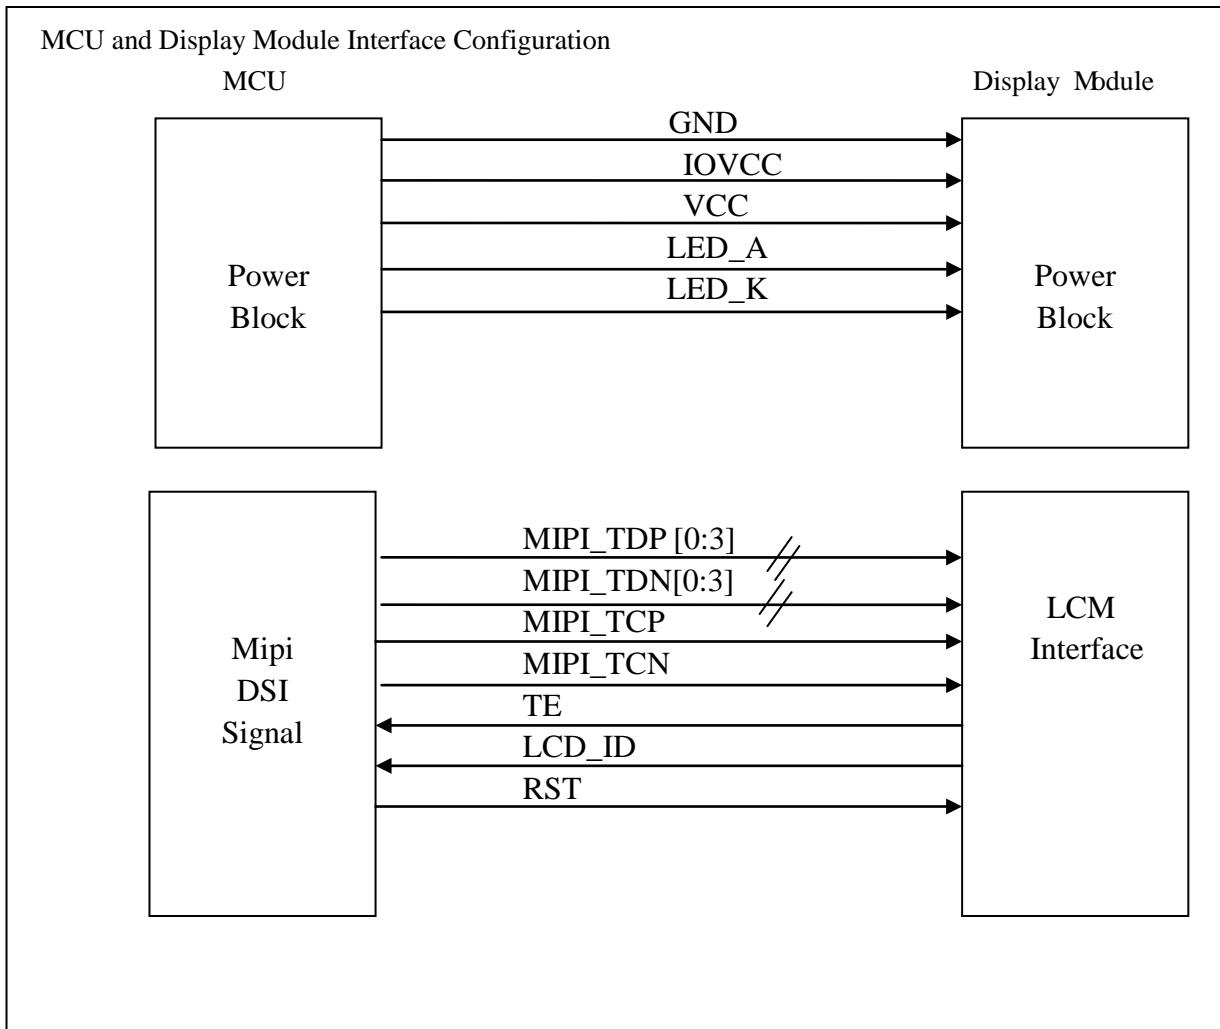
MCU and Display Module Interface Configuration

MCU

Display Module

Power Block

GND

IOVCC

VCC

LED_A

LED_K

Power Block

Mipi DSI Signal

MIPI_TDP [0:3]

MIPI_TDN[0:3]

MIPI_TCP

MIPI_TCN

TE

LCD_ID

RST

LCM Interface